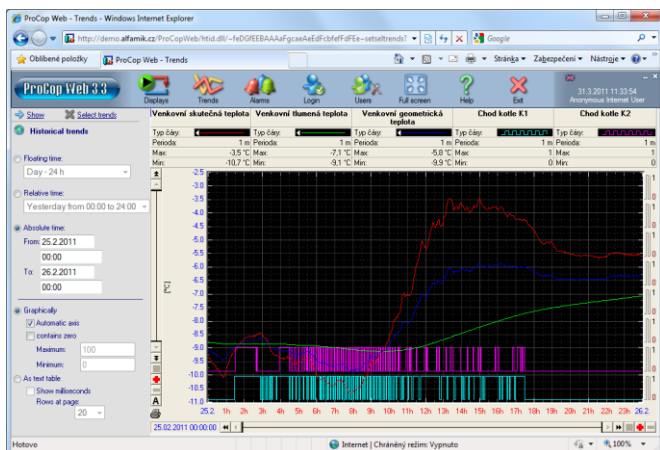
ProCop Web - Trends - Windows Internet Explorer

http://demo.alfamik.cz/ProCopWeb/htid.dll/~feDGfEEBAAAaFgcaeAeEdFcbfefFdFEe~setseltrends?

Google

Oblíbené položky

ProCop Web - Trends

Stránka Zabezpečení Nástroje

ProCop Web 3.3

Displays Trends Alarms Login Users Full screen Help Exit

31.3.2011 11:33:54
Anonymous Internet User

Show Select trends

Historical trends

Floating time:
Day - 24 h

Relative time:
Yesterday from 00:00 to 24:00

Absolute time:
From: 25.2.2011
00:00
To: 26.2.2011
00:00

Graphically
Automatic axis
contains zero
Maximum: 100
Minimum: 0

As text table
Show milliseconds
Rows at page: 20

| Venkovní skutečná teplota | Venkovní tlumená teplota | Venkovní geometrická teplota | Chod kotle K1 | Chod kotle K2 |
|---|---|---|---|---|
| Typ čáry: | Typ čáry: | Typ čáry: | Typ čáry: | Typ čáry: |
| Perioda: 1 m | Perioda: 1 m | Perioda: 1 m | Perioda: 1 m | Perioda: 1 m |
| Max: -3,5 °C | Max: -7,1 °C | Max: -5,8 °C | Max: 1 | Max: 1 |
| Min: -10,7 °C | Min: -9,1 °C | Min: -9,9 °C | Min: 0 | Min: 0 |

-2.5 -3.0 -3.5 -4.0 -4.5 -5.0 -5.5 -6.0 -6.5 -7.0 -7.5 -8.0 -8.5 -9.0 -9.5 -10.0 -10.5 -11.0

[°C]

1 0 1 0 1 0 1 0 1 0 1 0 1 0 1 0 1 0 1 0 1 0

A

25.2. 1h 2h 3h 4h 5h 6h 7h 8h 9h 10h 11h 12h 13h 14h 15h 16h 17h 18h 19h 20h 21h 22h 23h 26.2.

25.02.2011 00:00:00

Hotovo

Internet | Chráněný režim: Vypnuto

100%